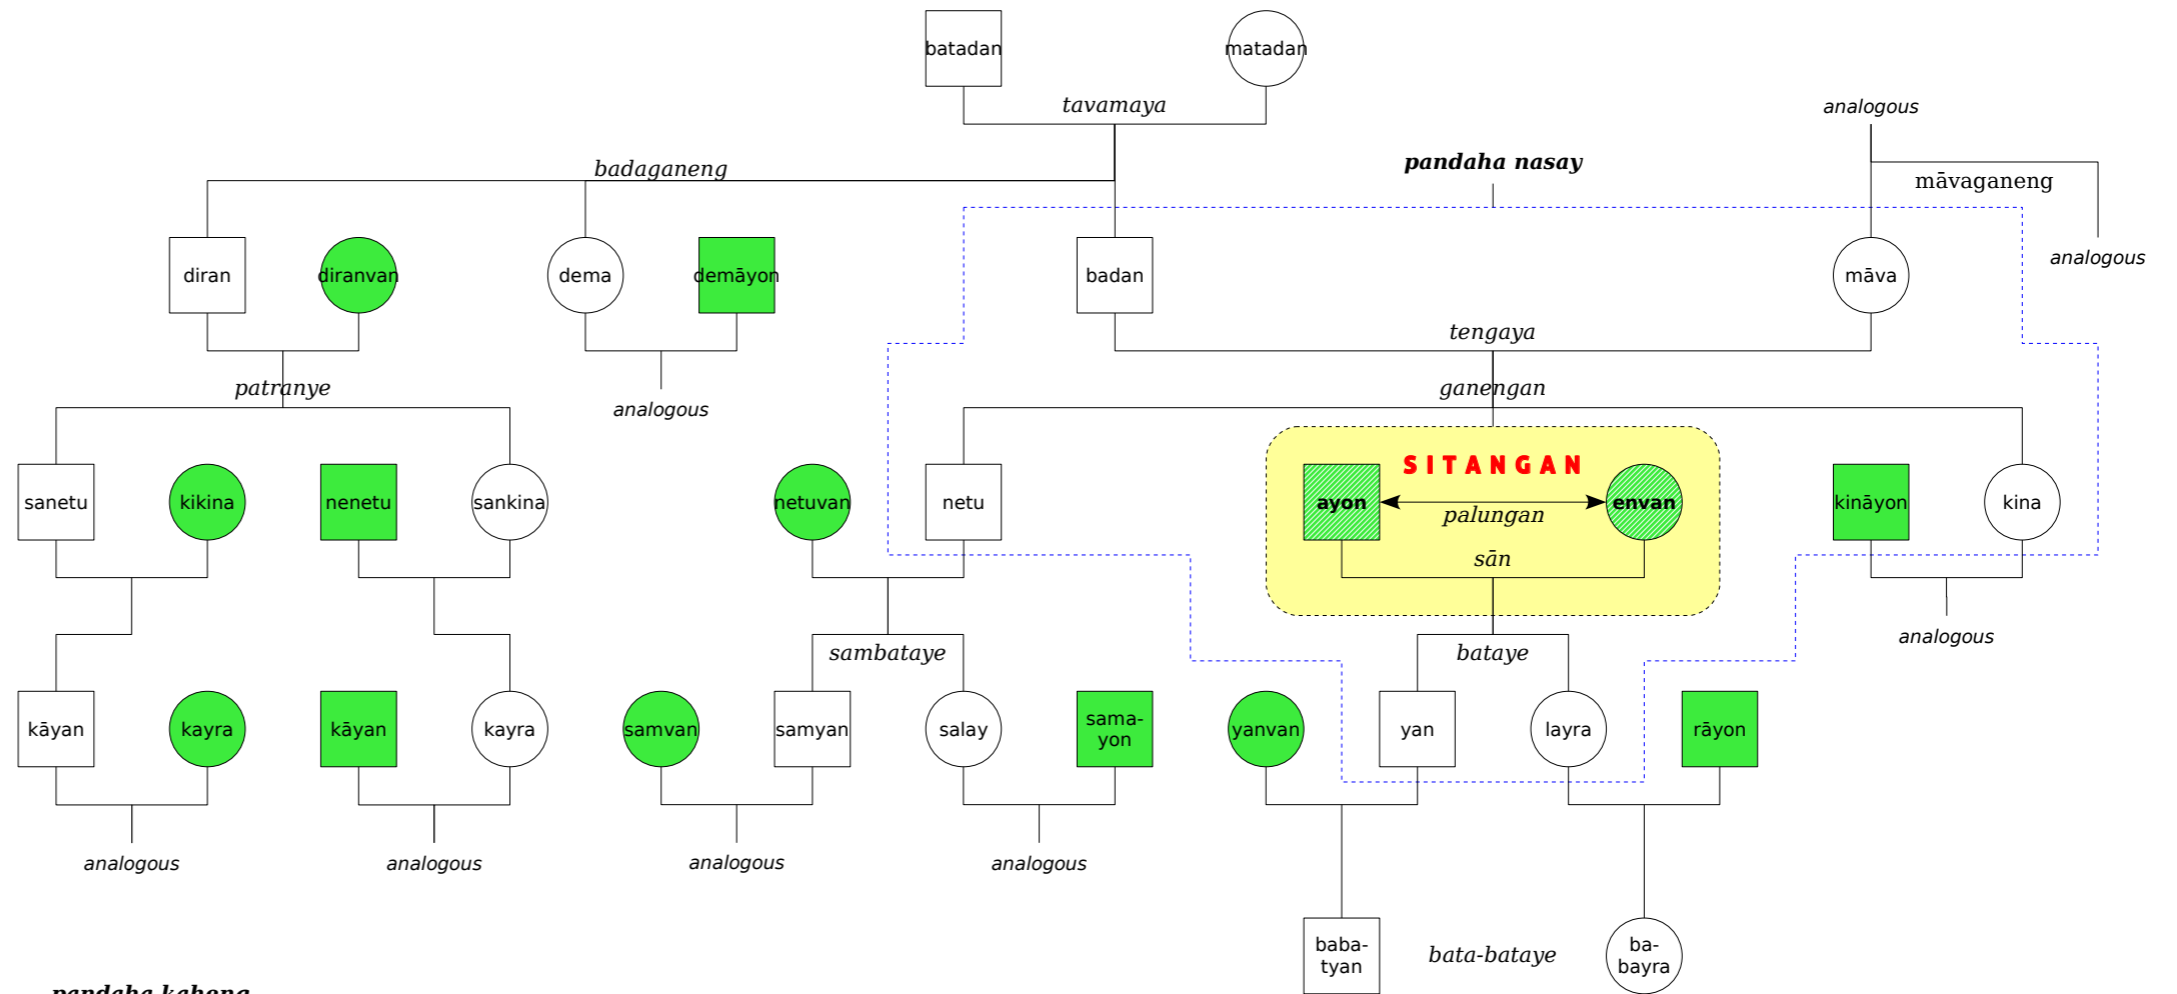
batadan
matadan
tavamaya
analogous
badaganeng
pandaha nasay
māvaganeng
analogous
diran
diranvan
dema
demāyon
badan
māva
tengaya
patranye
analogous
ganengan
sanetu
kikina
nenetu
sankina
netuvan
netu
SITANGAN
ayon
envan
palungan
sān
kināyon
kina
analogous
sambataye
bataye
kāyan
kayra
kāyan
kayra
samvan
samyan
salay
sama-yon
yanvan
yan
layra
rāyon
analogous
analogous
analogous
analogous
baba-tyan
bata-bataye
ba-bayra
pandaha kabena